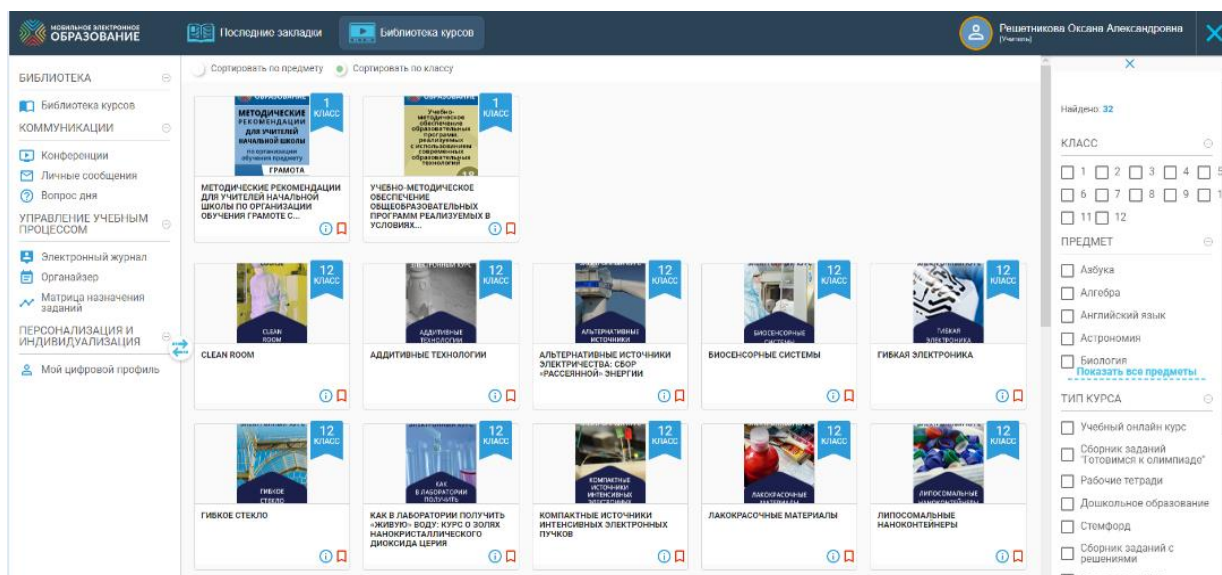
МОБИЛЬНОЕ ЭЛЕКТРОННОЕ ОБРАЗОВАНИЕ

Последние закладки

Библиотека курсов

Решетникова Оксана Александровна
[Учитель]

БИБЛИОТЕКА

Библиотека курсов

КОММУНИКАЦИИ

Конференции

Личные сообщения

Вопрос дня

УПРАВЛЕНИЕ УЧЕБНЫМ ПРОЦЕССОМ

Электронный журнал

Органайзер

Матрица назначения заданий

ПЕРСОНАЛИЗАЦИЯ И ИНДИВИДУАЛИЗАЦИЯ

Мой цифровой профиль

Сортировать по предмету

Сортировать по классу

МЕТОДИЧЕСКИЕ РЕКОМЕНДАЦИИ ДЛЯ УЧИТЕЛЕЙ НАЧАЛЬНОЙ ШКОЛЫ по организации обучения предмету ГРАМОТА

1 КЛАСС

МЕТОДИЧЕСКИЕ РЕКОМЕНДАЦИИ ДЛЯ УЧИТЕЛЕЙ НАЧАЛЬНОЙ ШКОЛЫ ПО ОРГАНИЗАЦИИ ОБУЧЕНИЯ ГРАМОТЕ С...

Учебно-методическое обеспечение общеобразовательных программ, реализуемых с использованием современных образовательных технологий

1 КЛАСС

УЧЕБНО-МЕТОДИЧЕСКОЕ ОБЕСПЕЧЕНИЕ ОБЩЕОБРАЗОВАТЕЛЬНЫХ ПРОГРАММ РЕАЛИЗУЕМЫХ В УСЛОВИЯХ...

12 КЛАСС

CLEAN ROOM

CLEAN ROOM

12 КЛАСС

АДДИТИВНЫЕ ТЕХНОЛОГИИ

АДДИТИВНЫЕ ТЕХНОЛОГИИ

12 КЛАСС

АЛЬТЕРНАТИВНЫЕ ИСТОЧНИКИ

АЛЬТЕРНАТИВНЫЕ ИСТОЧНИКИ ЭЛЕКТРИЧЕСТВА: СБОР «РАССЕЯННОЙ» ЭНЕРГИИ

12 КЛАСС

БИОСЕНСОРНЫЕ СИСТЕМЫ

БИОСЕНСОРНЫЕ СИСТЕМЫ

12 КЛАСС

ГИБКАЯ ЭЛЕКТРОНИКА

ГИБКАЯ ЭЛЕКТРОНИКА

12 КЛАСС

ГИБКОЕ СТЕКЛО

ГИБКОЕ СТЕКЛО

12 КЛАСС

КАК В ЛАБОРАТОРИИ ПОЛУЧИТЬ

КАК В ЛАБОРАТОРИИ ПОЛУЧИТЬ «ЖИВУЮ» ВОДУ: КУРС О ЗОЛЯХ НАНОКРИСТАЛЛИЧЕСКОГО ДИОКСИДА ЦЕРИЯ

12 КЛАСС

КОМПАКТНЫЕ ИСТОЧНИКИ ИНТЕНСИВНЫХ ЭЛЕКТРОННЫХ

КОМПАКТНЫЕ ИСТОЧНИКИ ИНТЕНСИВНЫХ ЭЛЕКТРОННЫХ ПУЧКОВ

12 КЛАСС

ЛАКОКРАСОЧНЫЕ МАТЕРИАЛЫ

ЛАКОКРАСОЧНЫЕ МАТЕРИАЛЫ

12 КЛАСС

ЛИПОСОМАЛЬНЫЕ НАНОКОНТЕЙНЕРЫ

ЛИПОСОМАЛЬНЫЕ НАНОКОНТЕЙНЕРЫ

Найдено: 32

КЛАСС

1 2 3 4 5
6 7 8 9 1
11 12

ПРЕДМЕТ

Азбука

Алгебра

Английский язык

Астрономия

Биология

Показать все предметы

ТИП КУРСА

Учебный онлайн курс

Сборник заданий "Готовимся к олимпиаде"

Рабочие тетради

Дошкольное образование

Стемфорд

Сборник заданий с решениями